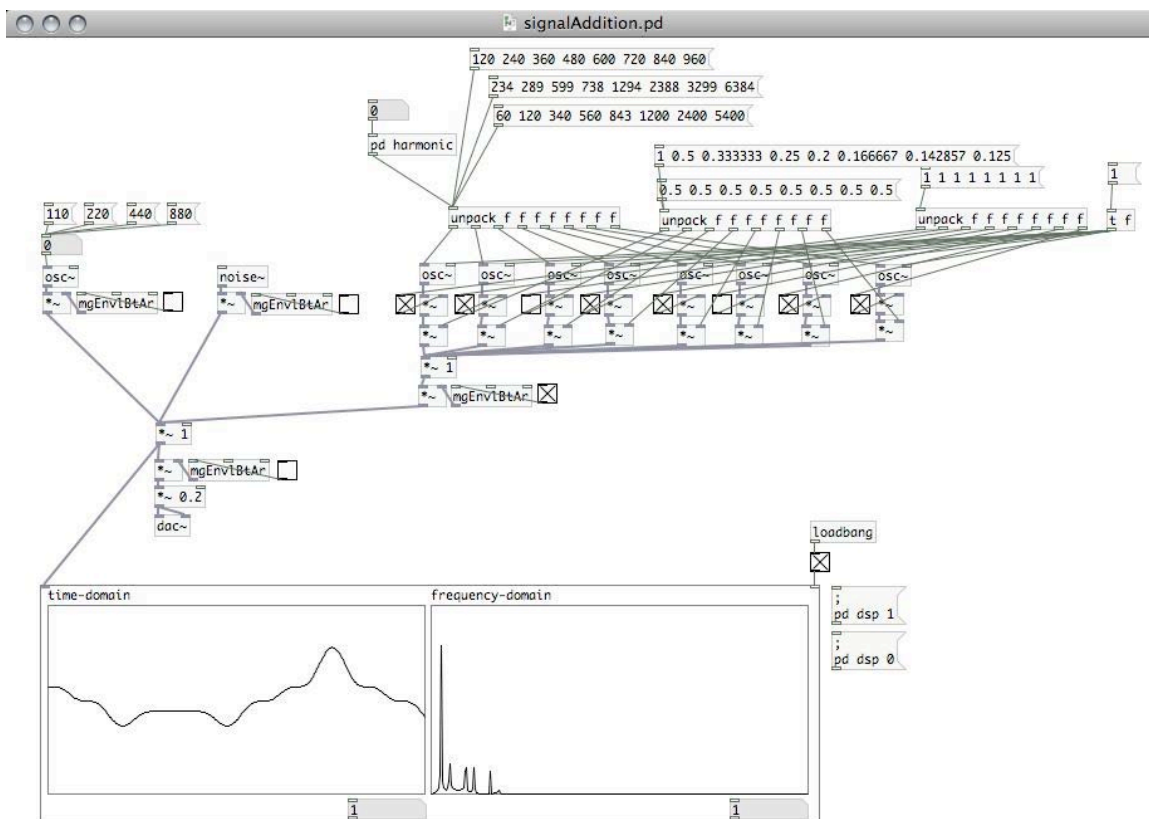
signalAddition.pd

120 240 360 480 600 720 840 960
234 289 599 738 1294 2388 3299 6384
60 120 340 560 843 1200 2400 5400
0
pd harmonic
1 0.5 0.333333 0.25 0.2 0.166667 0.142857 0.125
0.5 0.5 0.5 0.5 0.5 0.5 0.5 0.5
1 1 1 1 1 1 1 1
1
110 220 440 880
0
unpack f f f f f f f f
unpack f f f f f f f f
unpack f f f f f f f f
t f
osc~
noise~
osc~ osc~ osc~ osc~ osc~ osc~ osc~ osc~
*~ mgEnvlBtAr
*~ mgEnvlBtAr
*~ *~ *~ *~ *~ *~ *~ *~
*~ *~ *~ *~ *~ *~ *~ *~
*~ 1
*~ mgEnvlBtAr
*~ 1
*~ mgEnvlBtAr
*~ 0.2
dac~
loadbang
time-domain
frequency-domain
; pd dsp 1
; pd dsp 0
1
1